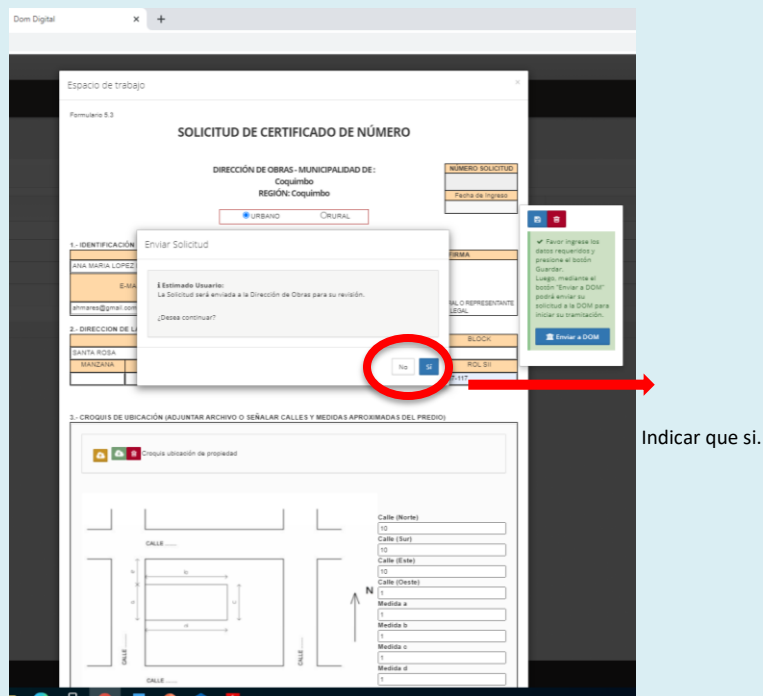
Dom Digital ×  +

Espacio de trabajo ×

Formulario 5.3

SOLICITUD DE CERTIFICADO DE NÚMERO

DIRECCIÓN DE OBRAS - MUNICIPALIDAD DE :
Coquimbo
REGIÓN: Coquimbo

| NÚMERO SOLICITUD |
|---|
| |
| Fecha de Ingreso |
| |

URBANO   RURAL

1.- IDENTIFICACIÓN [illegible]

ANA MARIA LOPEZ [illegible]

E-MA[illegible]

ahmares@gmail.com

FIRMA

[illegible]AL O REPRESENTANTE LEGAL

2.- DIRECCION DE LA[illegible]

BLOCK

SANTA ROSA

MANZANA

ROL SII

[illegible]-117

Enviar Solicitud

ℹ Estimado Usuario:
La Solicitud será enviada a la Dirección de Obras para su revisión.

¿Desea continuar?

No   Si

✔ Favor ingrese los datos requeridos y presione el botón Guardar.
Luego, mediante el botón "Enviar a DOM" podrá enviar su solicitud a la DOM para iniciar su tramitación.

Enviar a DOM

3.- CROQUIS DE UBICACIÓN (ADJUNTAR ARCHIVO O SEÑALAR CALLES Y MEDIDAS APROXIMADAS DEL PREDIO)

Croquis ubicación de propiedad

CALLE ......

a
b
c
d

CALLE ......
CALLE ......
CALLE ......

N

Calle (Norte)
10
Calle (Sur)
10
Calle (Este)
10
Calle (Oeste)
1
Medida a
1
Medida b
1
Medida c
1
Medida d
1

Indicar que si.